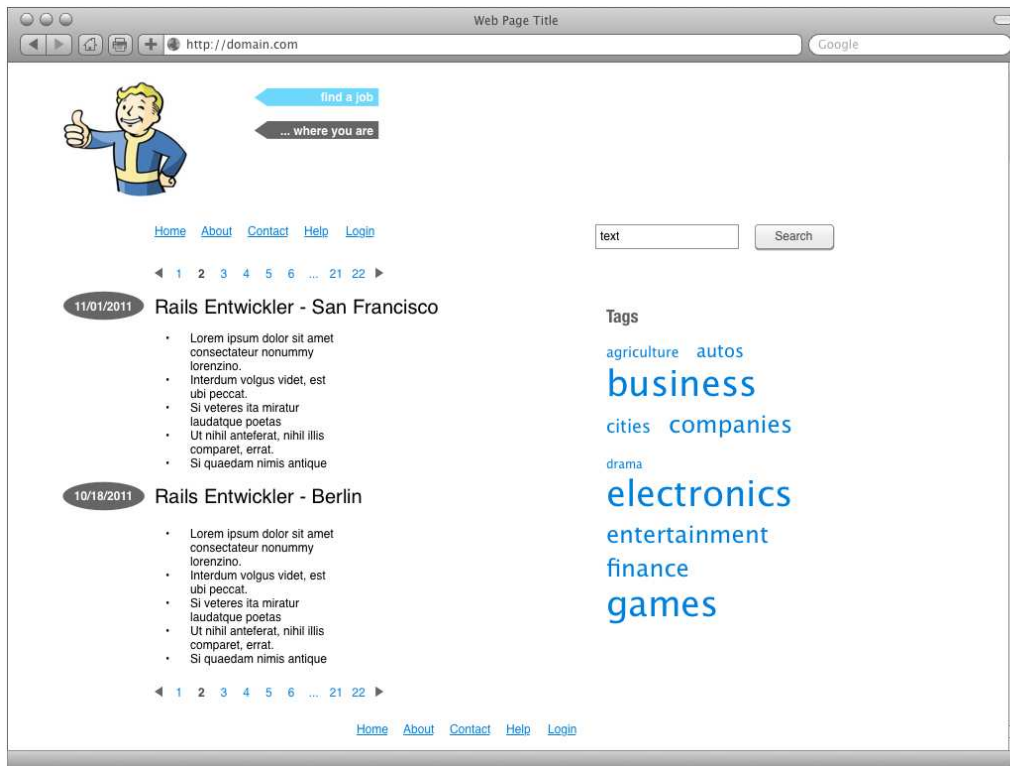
Web Page Title

http://domain.com

Google

find a job

... where you are

Home About Contact Help Login

text

Search

◀ 1 2 3 4 5 6 ... 21 22 ▶

11/01/2011

Rails Entwickler - San Francisco

- Lorem ipsum dolor sit amet consectateur nonummy lorenzino.
- Interdum volgus videt, est ubi peccat.
- Si veteres ita miratur laudatque poetas
- Ut nihil anteferat, nihil illis comparet, errat.
- Si quaedam nimis antique

10/18/2011

Rails Entwickler - Berlin

- Lorem ipsum dolor sit amet consectateur nonummy lorenzino.
- Interdum volgus videt, est ubi peccat.
- Si veteres ita miratur laudatque poetas
- Ut nihil anteferat, nihil illis comparet, errat.
- Si quaedam nimis antique

◀ 1 2 3 4 5 6 ... 21 22 ▶

Tags

agriculture autos

business

cities companies

drama

electronics

entertainment

finance

games

Home About Contact Help Login